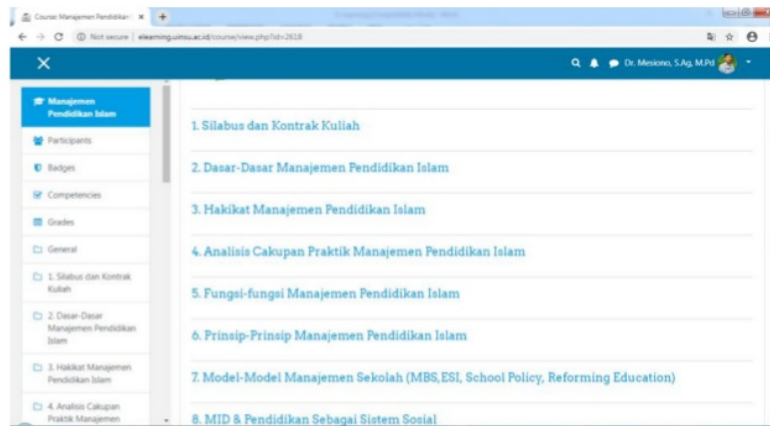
Course: Manajemen Pendidikan | ×

Not secure | elearning.uinsu.ac.id/course/view.php?id=2618

Dr. Mesiono, S.Ag, M.Pd

Manajemen Pendidikan Islam

Participants

Badges

Competencies

Grades

General

1. Silabus dan Kontrak Kuliah

2. Dasar-Dasar Manajemen Pendidikan Islam

3. Hakikat Manajemen Pendidikan Islam

4. Analisis Cakupan Praktik Manajemen

1. Silabus dan Kontrak Kuliah

2. Dasar-Dasar Manajemen Pendidikan Islam

3. Hakikat Manajemen Pendidikan Islam

4. Analisis Cakupan Praktik Manajemen Pendidikan Islam

5. Fungsi-fungsi Manajemen Pendidikan Islam

6. Prinsip-Prinsip Manajemen Pendidikan Islam

7. Model-Model Manajemen Sekolah (MBS,ESI, School Policy, Reforming Education)

8. MID & Pendidikan Sebagai Sistem Sosial